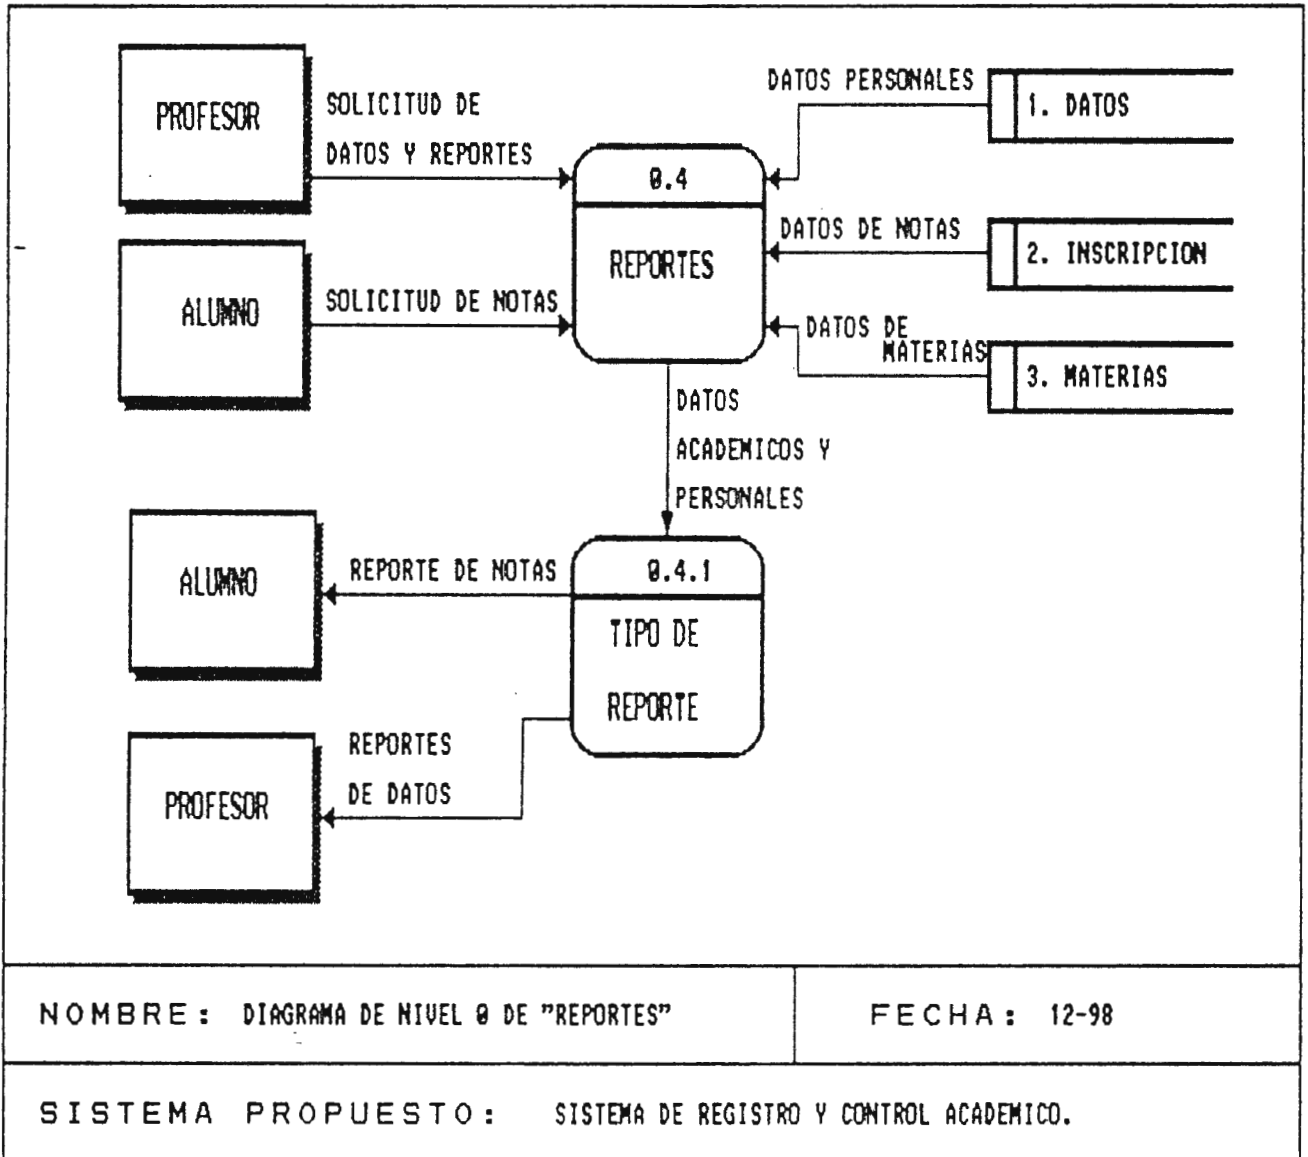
PROFESOR

SOLICITUD DE DATOS Y REPORTES

DATOS PERSONALES

1. DATOS

0.4

REPORTES

DATOS DE NOTAS

2. INSCRIPCION

ALUMNO

SOLICITUD DE NOTAS

DATOS DE MATERIAS

3. MATERIAS

DATOS ACADEMICOS Y PERSONALES

ALUMNO

REPORTE DE NOTAS

0.4.1

TIPO DE REPORTE

REPORTES DE DATOS

PROFESOR

NOMBRE: DIAGRAMA DE NIVEL 0 DE "REPORTES"

FECHA: 12-98

SISTEMA PROPUESTO: SISTEMA DE REGISTRO Y CONTROL ACADEMICO.